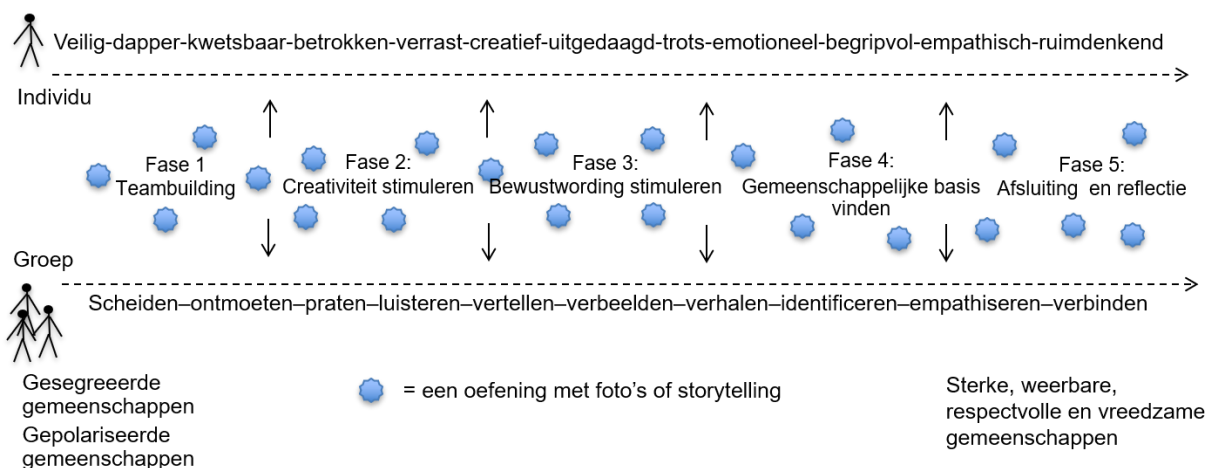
Veilig-dapper-kwetsbaar-betrokken-verrast-creatief-uitgedaagd-trots-emotioneel-begripvol-empathisch-ruimdenkend

Individu

Fase 1
Teambuilding

Fase 2:
Creativiteit stimuleren

Fase 3:
Bewustwording stimuleren

Fase 4:
Gemeenschappelijke basis vinden

Fase 5:
Afsluiting en reflectie

Groep

Scheiden–ontmoeten–praten–luisteren–vertellen–verbeelden–verhalen–identificeren–empathiseren–verbinden

Gesegregeerde gemeenschappen
Gepolariseerde gemeenschappen

= een oefening met foto's of storytelling

Sterke, weerbare, respectvolle en vreedzame gemeenschappen